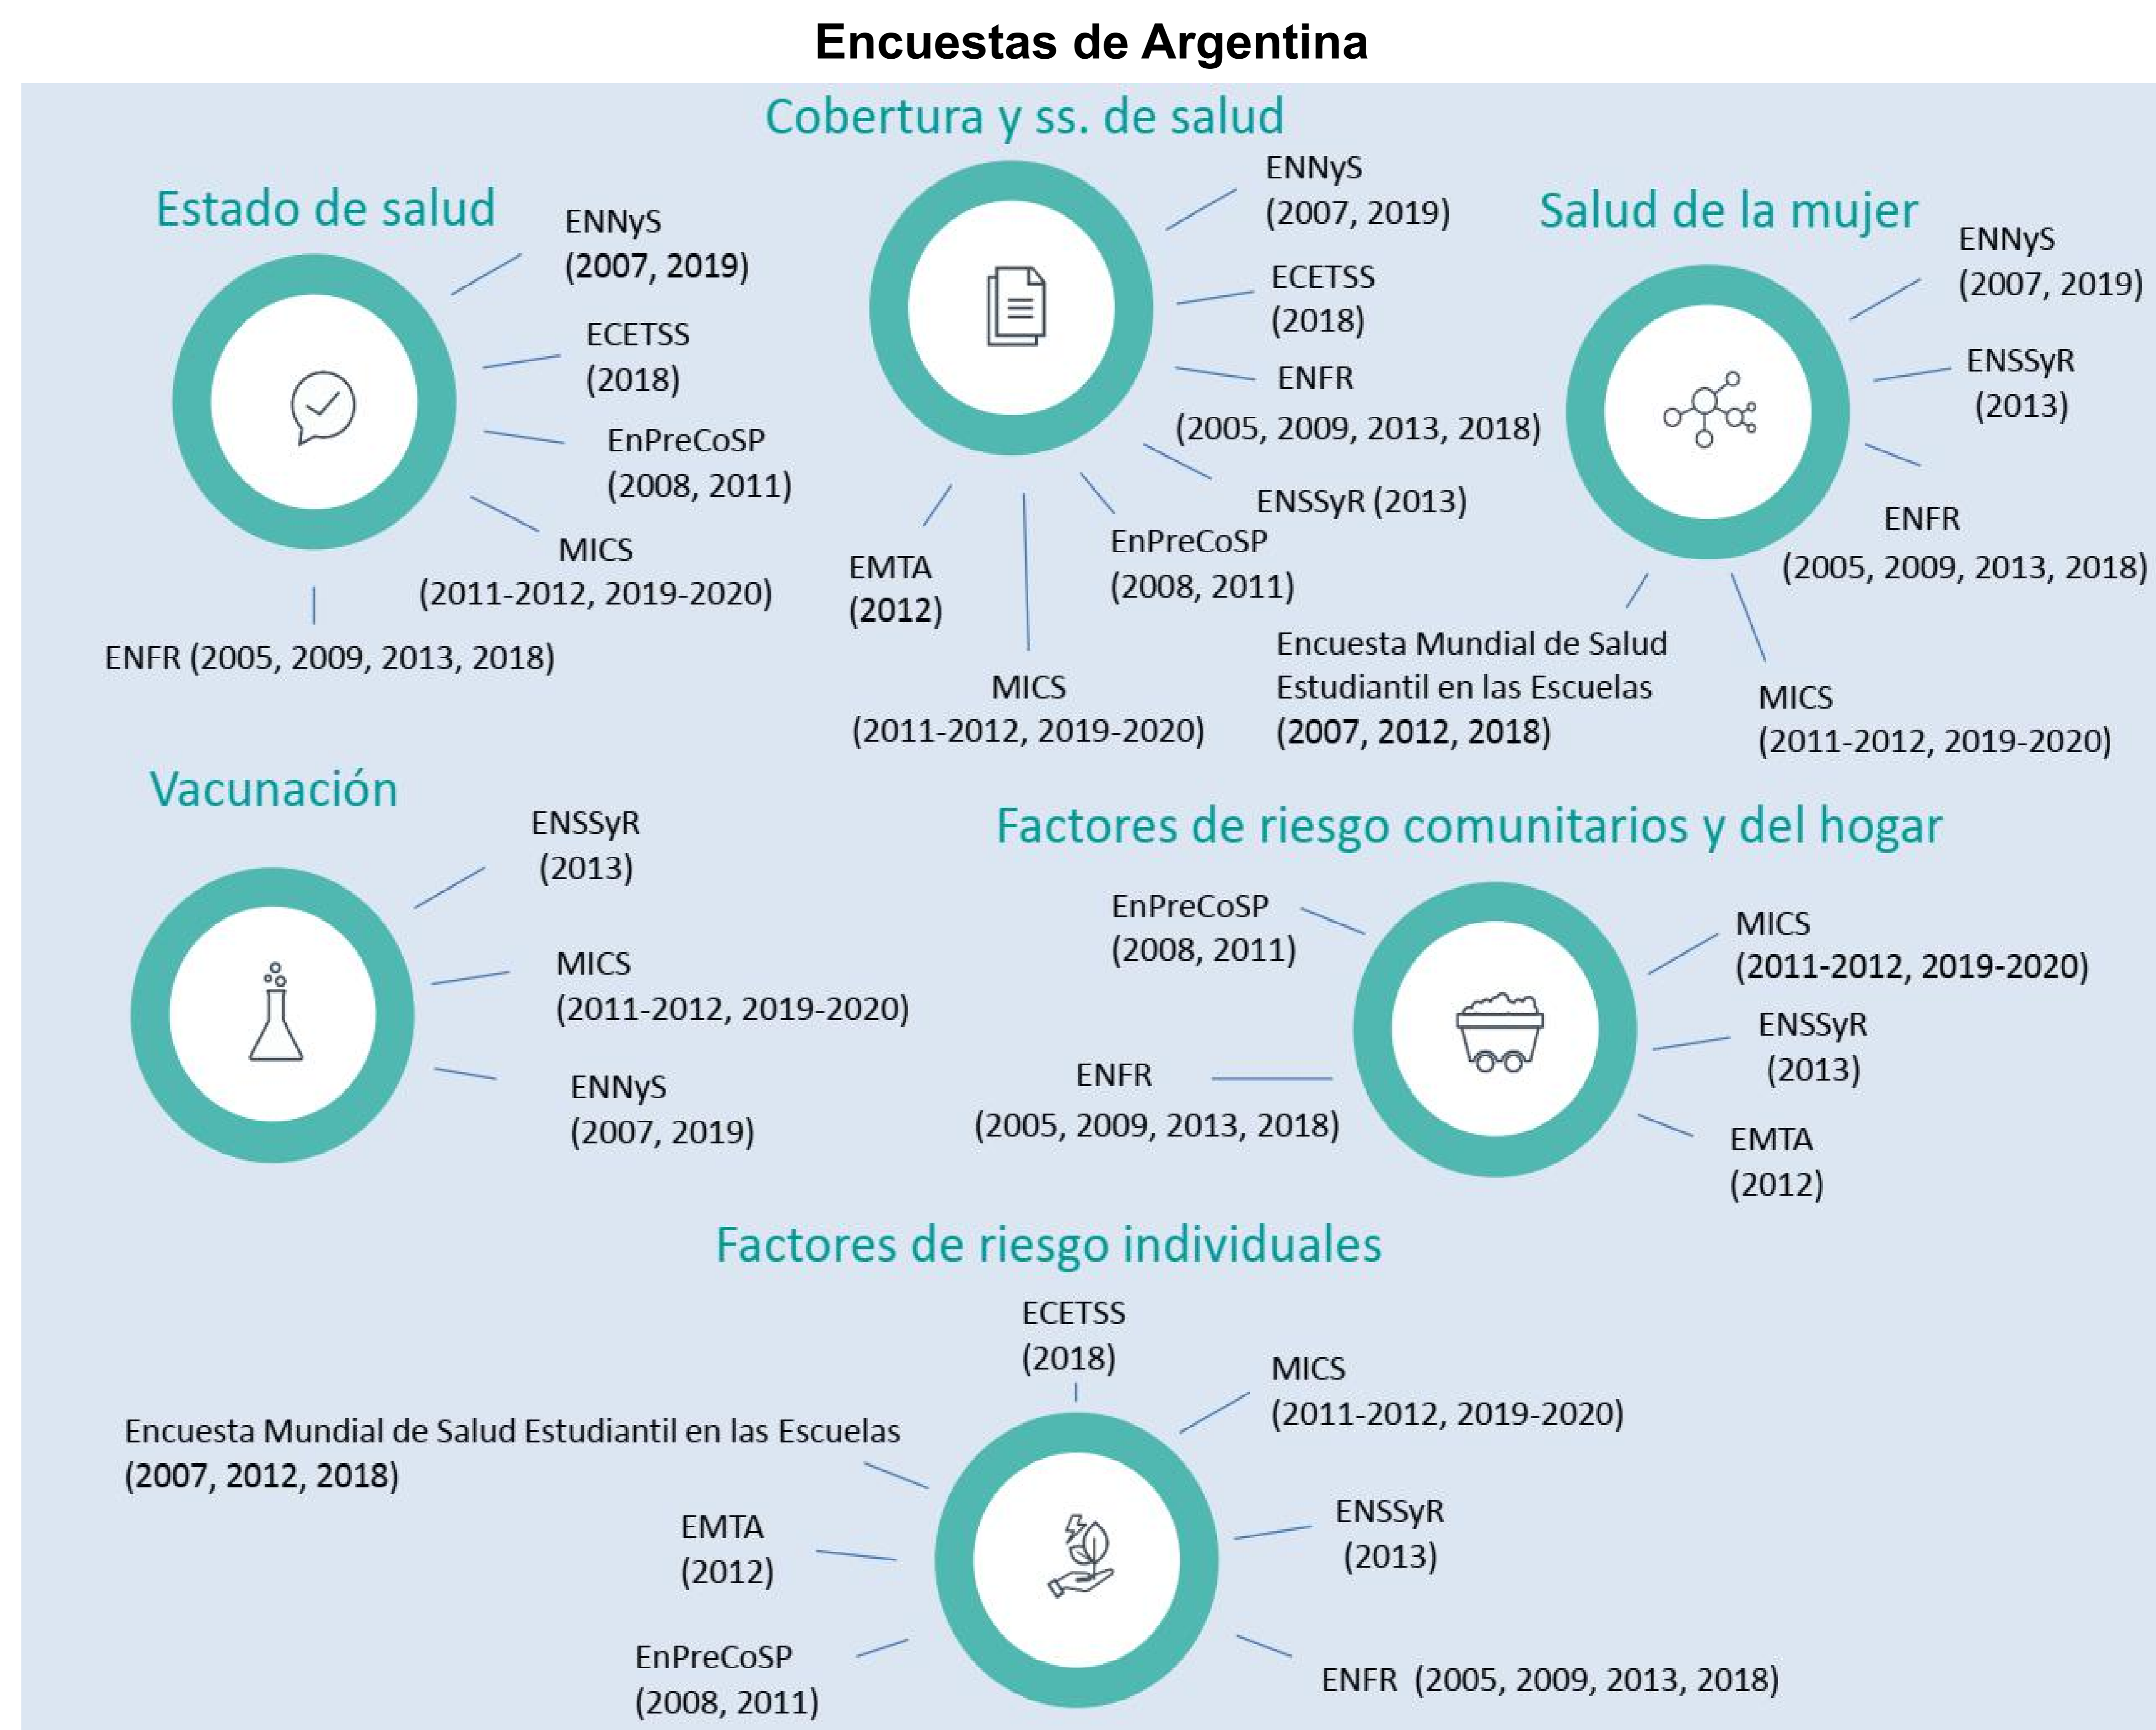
Encuestas de Argentina

Cobertura y ss. de salud

ENNyS (2007, 2019)

ECETSS (2018)

ENFR (2005, 2009, 2013, 2018)

ENSSyR (2013)

EnPreCoSP (2008, 2011)

EMTA (2012)

MICS (2011-2012, 2019-2020)

Estado de salud

ENNyS (2007, 2019)

ECETSS (2018)

EnPreCoSP (2008, 2011)

MICS (2011-2012, 2019-2020)

ENFR (2005, 2009, 2013, 2018)

Salud de la mujer

ENNyS (2007, 2019)

ENSSyR (2013)

ENFR (2005, 2009, 2013, 2018)

Encuesta Mundial de Salud Estudiantil en las Escuelas (2007, 2012, 2018)

MICS (2011-2012, 2019-2020)

Vacunación

ENSSyR (2013)

MICS (2011-2012, 2019-2020)

ENNyS (2007, 2019)

Factores de riesgo comunitarios y del hogar

EnPreCoSP (2008, 2011)

ENFR (2005, 2009, 2013, 2018)

MICS (2011-2012, 2019-2020)

ENSSyR (2013)

EMTA (2012)

Factores de riesgo individuales

ECETSS (2018)

MICS (2011-2012, 2019-2020)

Encuesta Mundial de Salud Estudiantil en las Escuelas (2007, 2012, 2018)

EMTA (2012)

ENSSyR (2013)

EnPreCoSP (2008, 2011)

ENFR (2005, 2009, 2013, 2018)